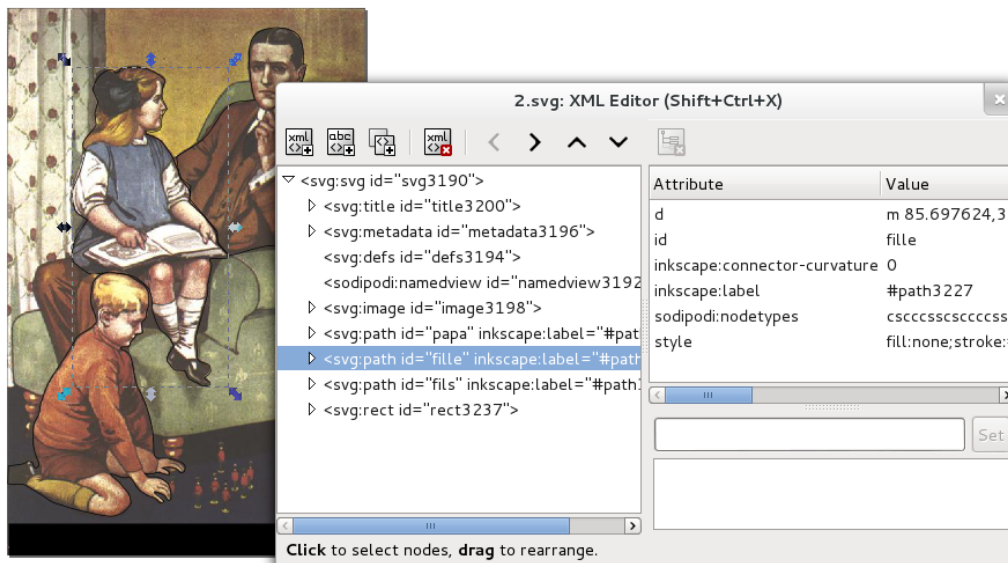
2.svg: XML Editor (Shift+Ctrl+X)

xml abc xml

<svg:svg id="svg3190">
<svg:title id="title3200">
<svg:metadata id="metadata3196">
<svg:defs id="defs3194">
<sodipodi:namedview id="namedview3192
<svg:image id="image3198">
<svg:path id="papa" inkscape:label="#pat
<svg:path id="fille" inkscape:label="#path
<svg:path id="fils" inkscape:label="#path
<svg:rect id="rect3237">

| Attribute | Value |
|---|---|
| d | m 85.697624,3 |
| id | fille |
| inkscape:connector-curvature | 0 |
| inkscape:label | #path3227 |
| sodipodi:nodetypes | csccccsscsccccss |
| style | fill:none;stroke: |

Set

Click to select nodes, drag to rearrange.